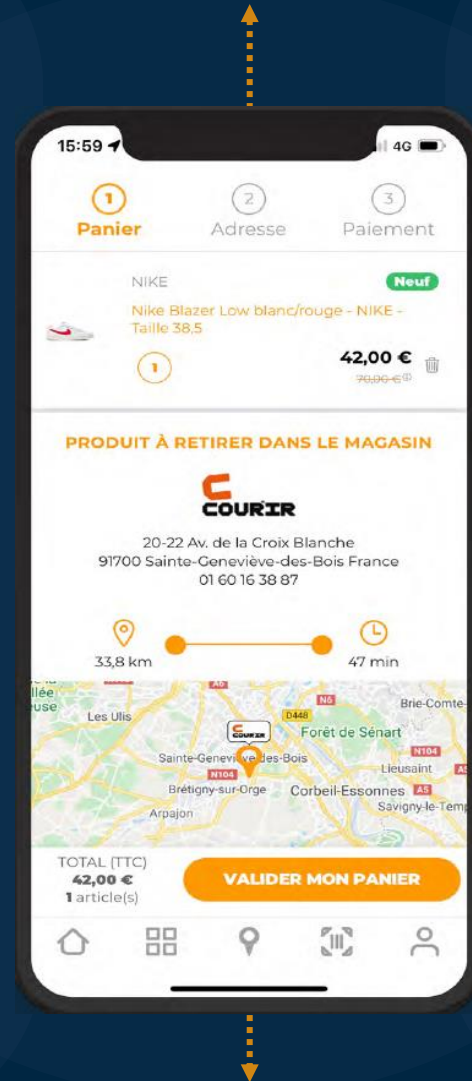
15:59
4G

1
Panier
2
Adresse
3
Paiement

NIKE
Neuf
Nike Blazer Low blanc/rouge - NIKE - Taille 38,5
1
42,00 €
70,00 €

PRODUIT À RETIRER DANS LE MAGASIN

COURIR

20-22 Av. de la Croix Blanche
91700 Sainte-Geneviève-des-Bois France
01 60 16 38 87

33,8 km
47 min

Les Ulis
D448
N6
Brie-Comte-
Forêt de Sénart
COURIR
Sainte-Geneviève-des-Bois
N104
N104
Lieusaint
Brétigny-sur-Orge
Corbeil-Essonnes
A5
Savigny-le-Temp
Arpajon
A6

TOTAL (TTC)
42,00 €
1 article(s)
VALIDER MON PANIER